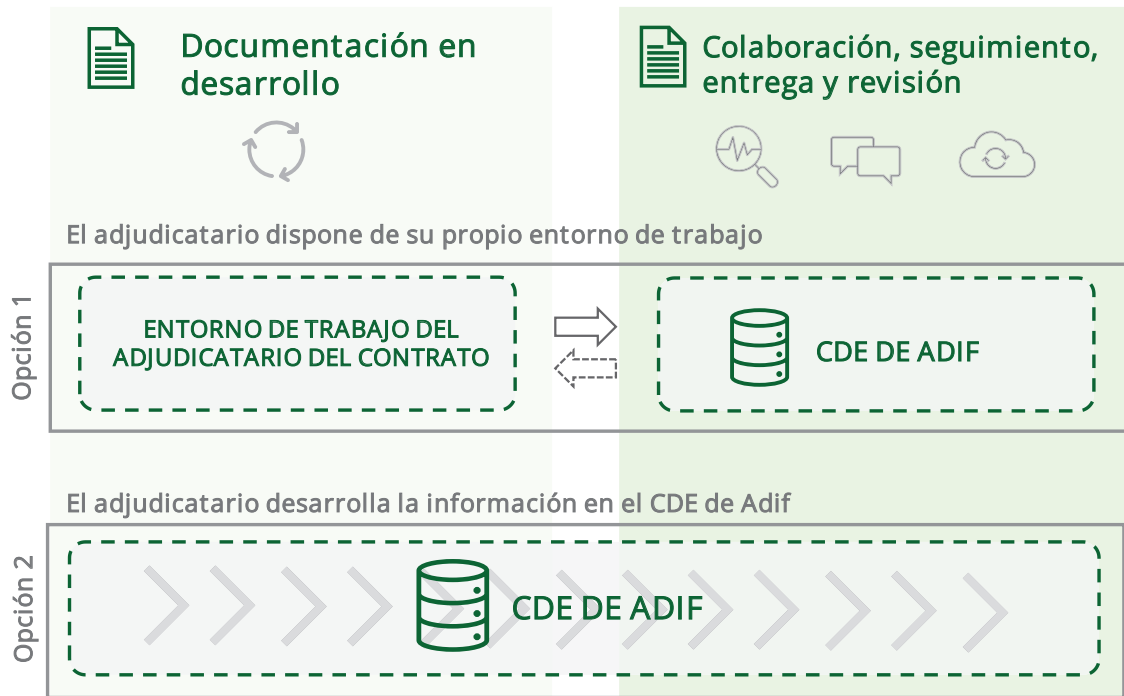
Documentación en desarrollo

Colaboración, seguimiento, entrega y revisión

El adjudicatario dispone de su propio entorno de trabajo

Opción 1

ENTORNO DE TRABAJO DEL ADJUDICATARIO DEL CONTRATO

CDE DE ADIF

El adjudicatario desarrolla la información en el CDE de Adif

Opción 2

CDE DE ADIF